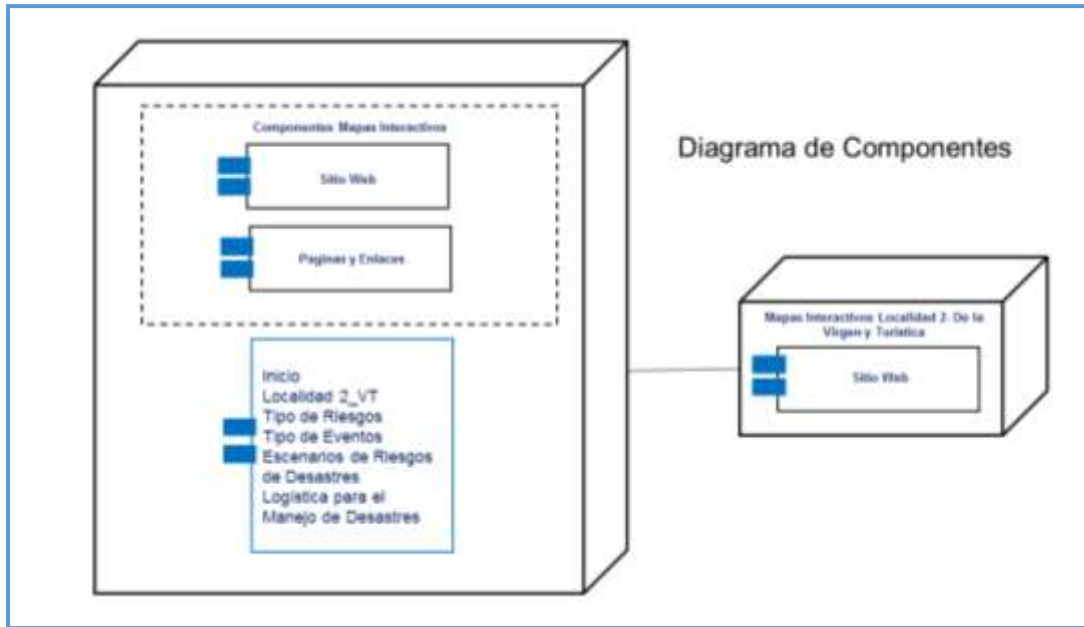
Componentes Mapas Interactivos

Sitio Web

Paginas y Enlaces

Inicio
Localidad 2_VT
Tipo de Riesgos
Tipo de Eventos
Escenarios de Riesgos de Desastres
Logistica para el Manejo de Desastres

Diagrama de Componentes

Mapas Interactivos Localidad 2: De la Virgen y Turistica

Sitio Web